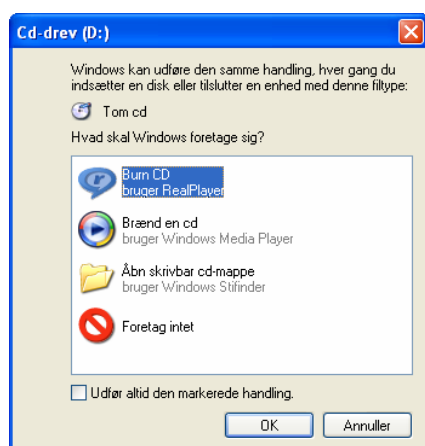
Cd-drev (D:)

Windows kan udføre den samme handling, hver gang du indsætter en disk eller tilslutter en enhed med denne filtype:

Tom cd

Hvad skal Windows foretage sig?

Burn CD
bruger RealPlayer

Brænd en cd
bruger Windows Media Player

Åbn skrivbar cd-mappe
bruger Windows Stifinder

Foretag intet

Udfør altid den markerede handling.

OK
Annuller